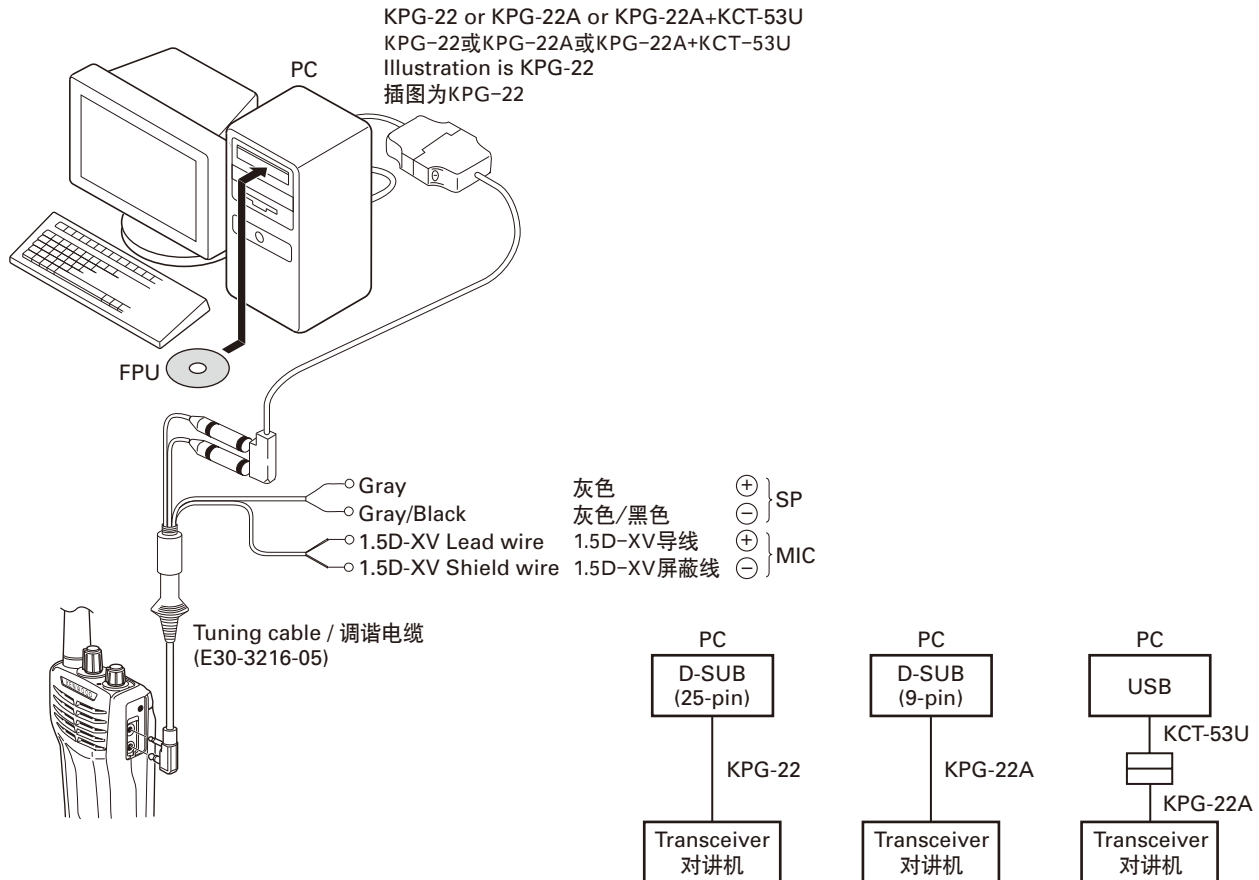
KPG-22 or KPG-22A or KPG-22A+KCT-53U
KPG-22或KPG-22A或KPG-22A+KCT-53U
Illustration is KPG-22
插图为KPG-22

PC

FPU

Gray 灰色 ⊕
Gray/Black 灰色/黑色 ⊖ SP
1.5D-XV Lead wire 1.5D-XV导线 ⊕
1.5D-XV Shield wire 1.5D-XV屏蔽线 ⊖ MIC

Tuning cable / 调谐电缆
(E30-3216-05)

PC
D-SUB
(25-pin)
KPG-22
Transceiver
对讲机

PC
D-SUB
(9-pin)
KPG-22A
Transceiver
对讲机

PC
USB
KCT-53U
KPG-22A
Transceiver
对讲机